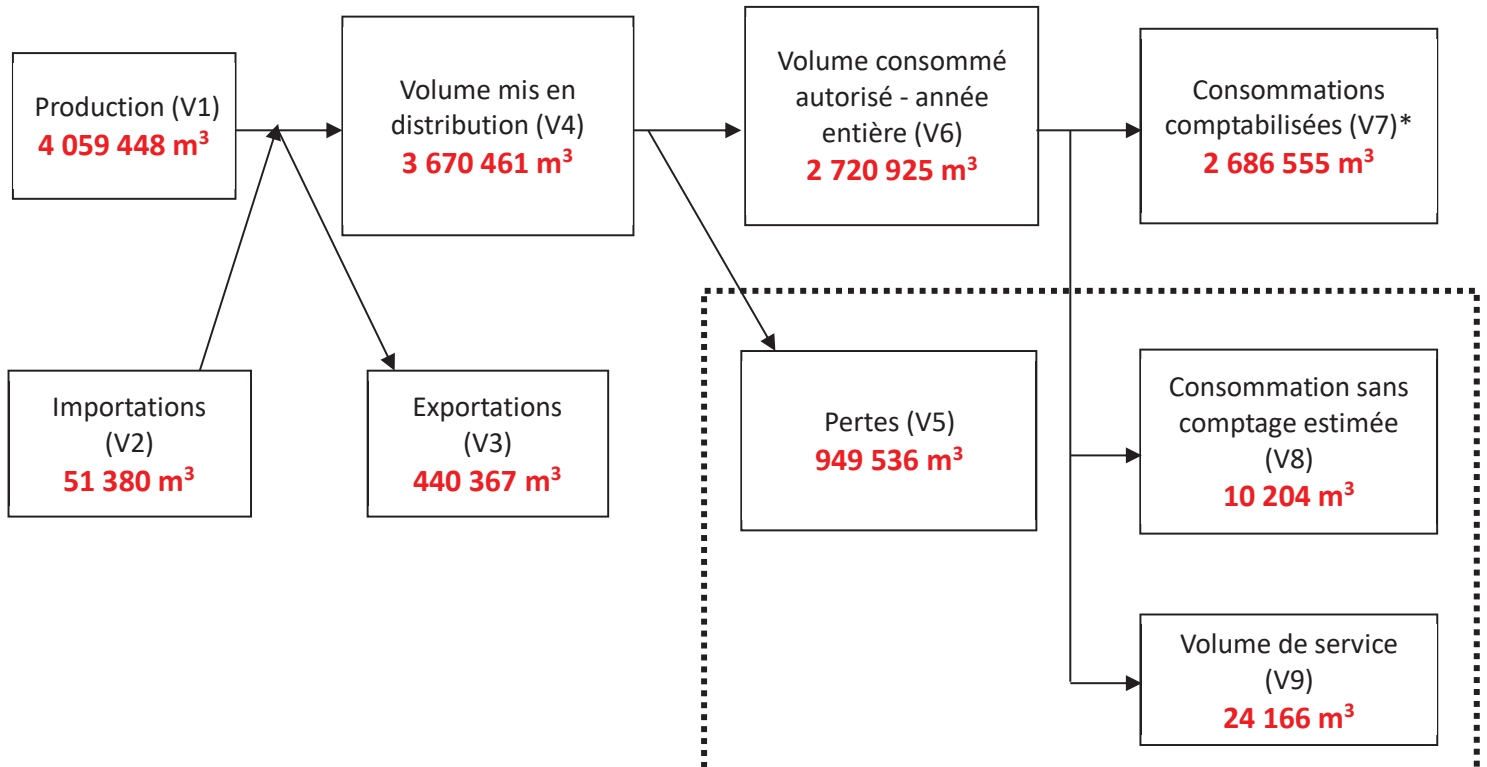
Production (V1)
**4 059 448 m$^3$**

Volume mis en distribution (V4)
**3 670 461 m$^3$**

Volume consommé autorisé - année entière (V6)
**2 720 925 m$^3$**

Consommations comptabilisées (V7)*
**2 686 555 m$^3$**

Importations (V2)
**51 380 m$^3$**

Exportations (V3)
**440 367 m$^3$**

Pertes (V5)
**949 536 m$^3$**

Consommation sans comptage estimée (V8)
**10 204 m$^3$**

Volume de service (V9)
**24 166 m$^3$**